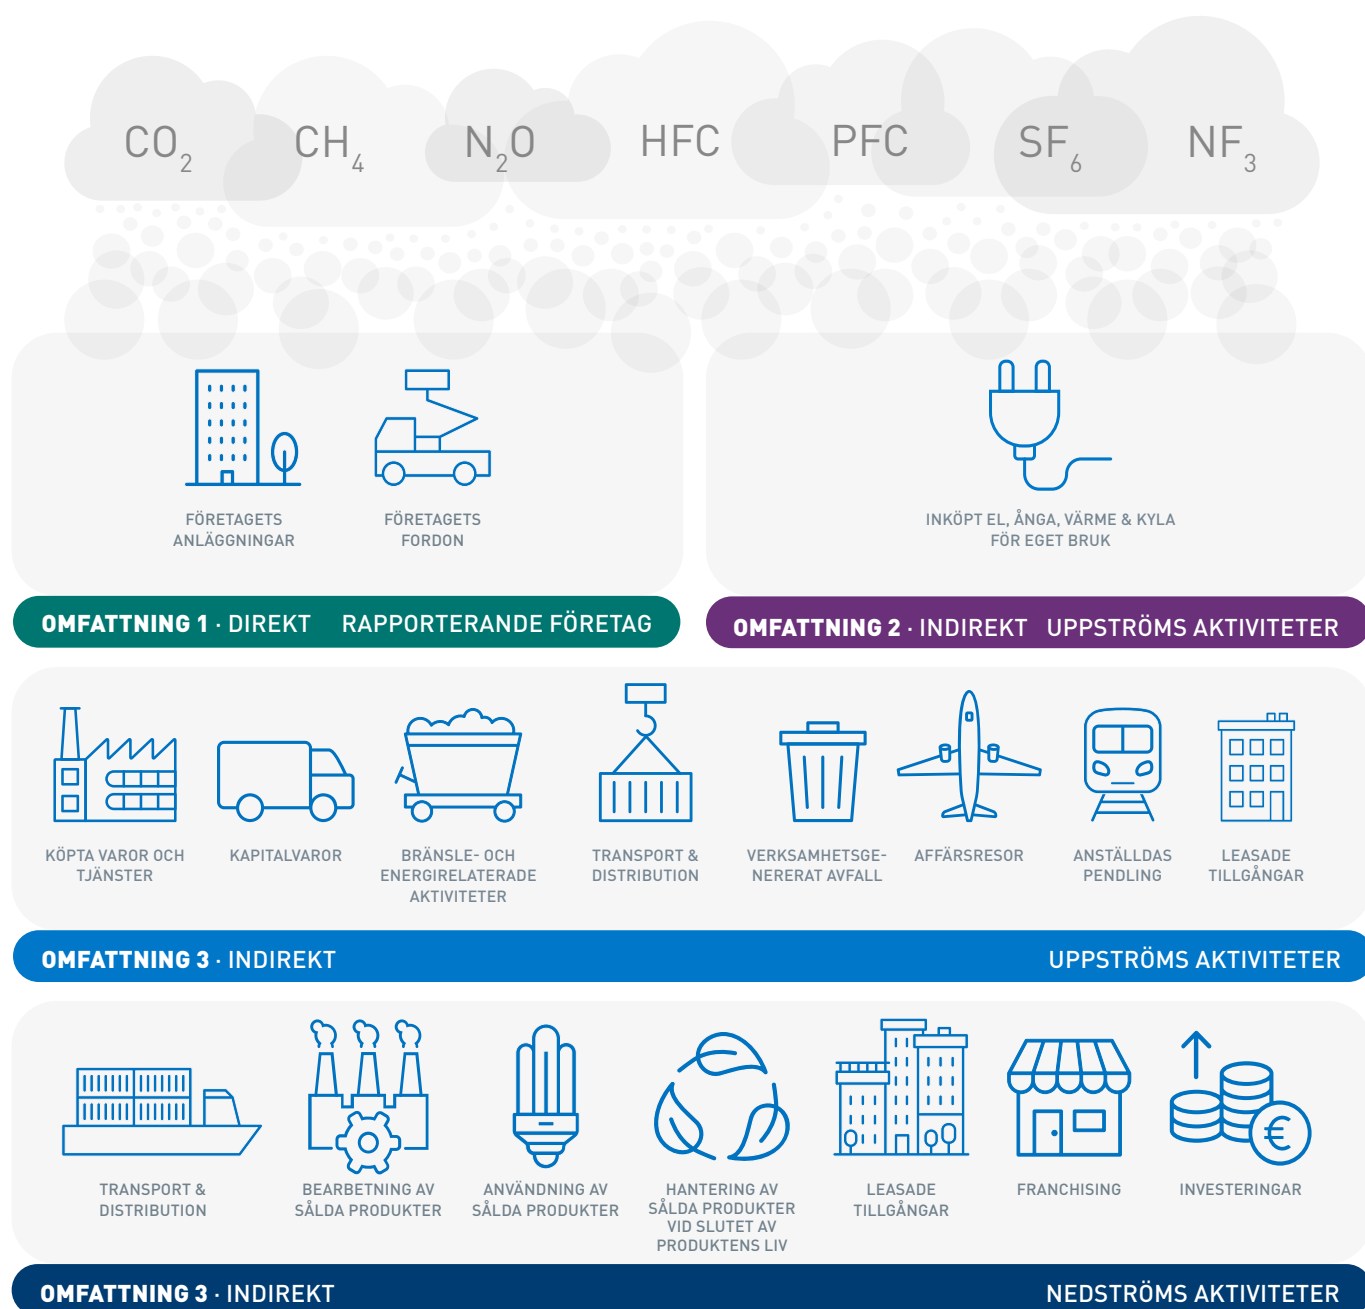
$CO_2$ $CH_4$ $N_2O$ HFC PFC $SF_6$ $NF_3$

FÖRETAGETS ANLÄGGNINGAR

FÖRETAGETS FORDON

INKÖPT EL, ÅNGA, VÄRME & KYLA FÖR EGET BRUK

OMFATTNING 1 · DIREKT RAPPORTERANDE FÖRETAG

OMFATTNING 2 · INDIREKT UPPSTRÖMS AKTIVITETER

KÖPTA VAROR OCH TJÄNSTER

KAPITALVAROR

BRÄNSLE- OCH ENERGIRELATERADE AKTIVITETER

TRANSPORT & DISTRIBUTION

VERKSAMHETSGENERERAT AVFALL

AFFÄRSRESOR

ANSTÄLLDAS PENDLING

LEASADE TILLGÅNGAR

OMFATTNING 3 · INDIREKT UPPSTRÖMS AKTIVITETER

TRANSPORT & DISTRIBUTION

BEARBETNING AV SÅLDA PRODUKTER

ANVÄNDNING AV SÅLDA PRODUKTER

HANTERING AV SÅLDA PRODUKTER VID SLUTET AV PRODUKTENS LIV

LEASADE TILLGÅNGAR

FRANCHISING

INVESTERINGAR

OMFATTNING 3 · INDIREKT NEDSTRÖMS AKTIVITETER